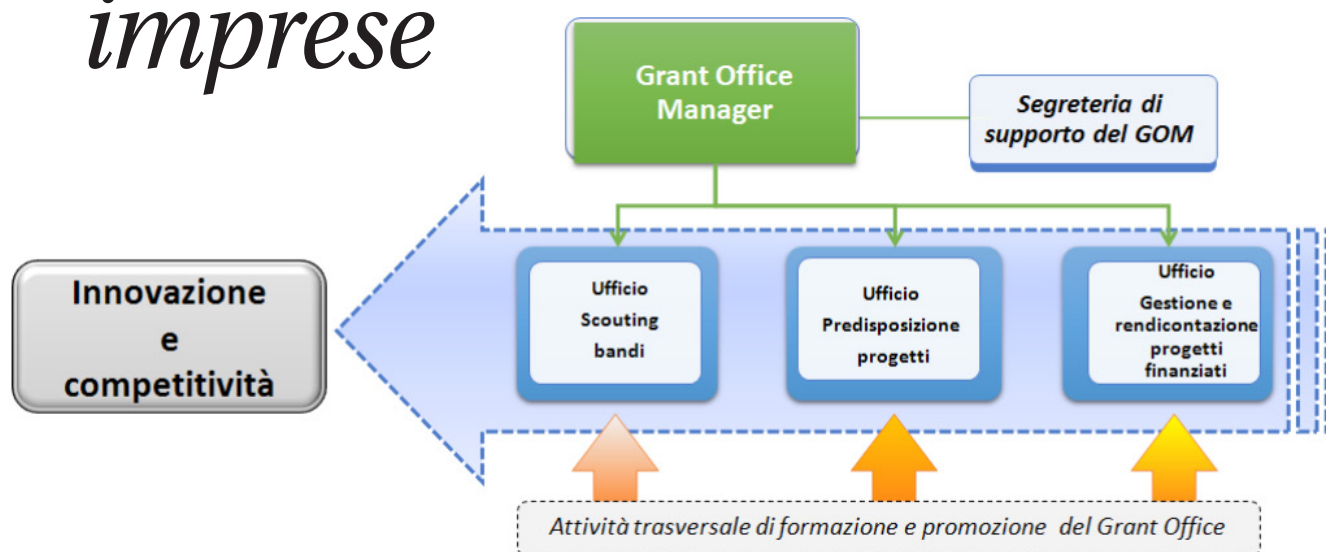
imprese

Grant Office Manager

Segreteria di supporto del GOM

Innovazione e competitività

Ufficio Scouting bandi

Ufficio Predisposizione progetti

Ufficio Gestione e rendicontazione progetti finanziati

Attività trasversale di formazione e promozione del Grant Office